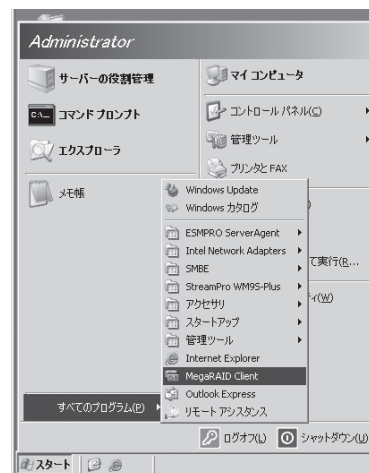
Administrator

サーバーの役割管理

コマンド プロンプト

エクスプローラ

メモ帳

マイ コンピュータ

コントロール パネル(C)

管理ツール

プリンタと FAX

Windows Update

Windows カタログ

ESMPRO ServerAgent

Intel Network Adapters

SMBE

StreamPro WM9S-Plus

アクセサリ

スタートアップ

管理ツール

Internet Explorer

MegaRAID Client

Outlook Express

リモート アシスタンス

て実行(R...

ィ(W)

すべてのプログラム(P)

ログオフ(L)

シャットダウン(U)

スタート